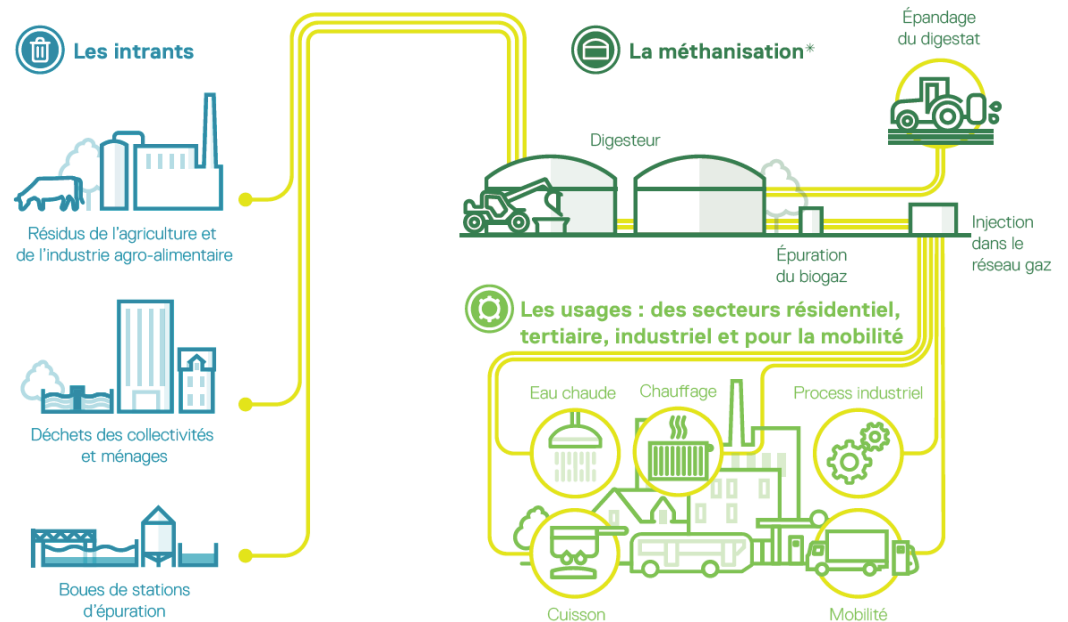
Les intrants

Résidus de l'agriculture et de l'industrie agro-alimentaire

Déchets des collectivités et ménages

Boues de stations d'épuration

La méthanisation*

Digesteur

Épandage du digestat

Épuration du biogaz

Injection dans le réseau gaz

Les usages : des secteurs résidentiel, tertiaire, industriel et pour la mobilité

Eau chaude

Chauffage

Process industriel

Cuisson

Mobilité